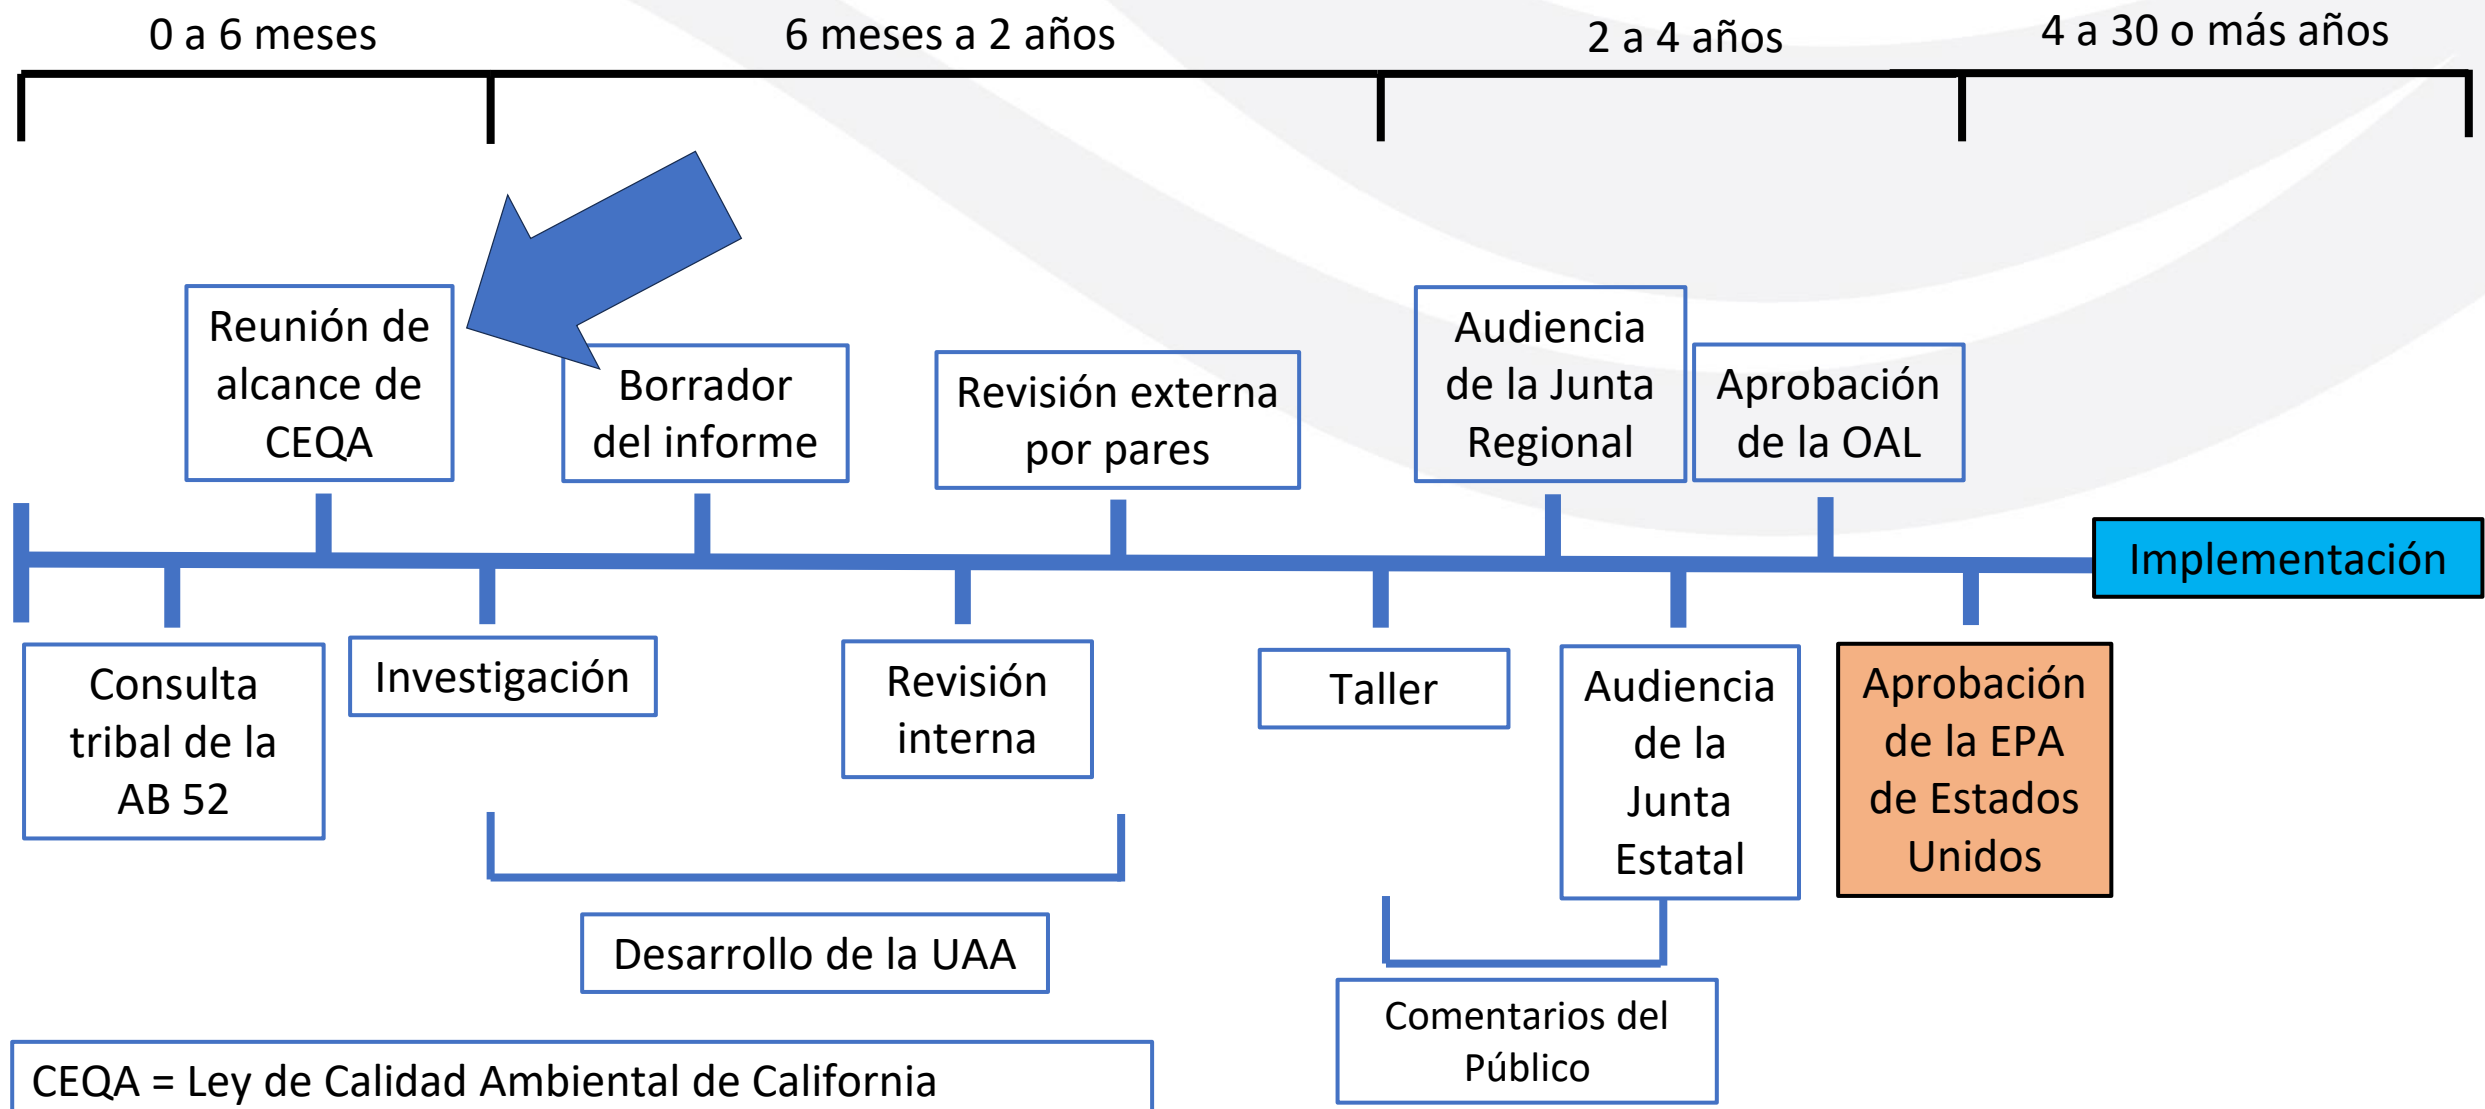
0 a 6 meses

6 meses a 2 años

2 a 4 años

4 a 30 o más años

Reunión de alcance de CEQA

Borrador del informe

Revisión externa por pares

Audiencia de la Junta Regional

Aprobación de la OAL

Implementación

Consulta tribal de la AB 52

Investigación

Revisión interna

Taller

Audiencia de la Junta Estatal

Aprobación de la EPA de Estados Unidos

Desarrollo de la UAA

Comentarios del Público

CEQA = Ley de Calidad Ambiental de California